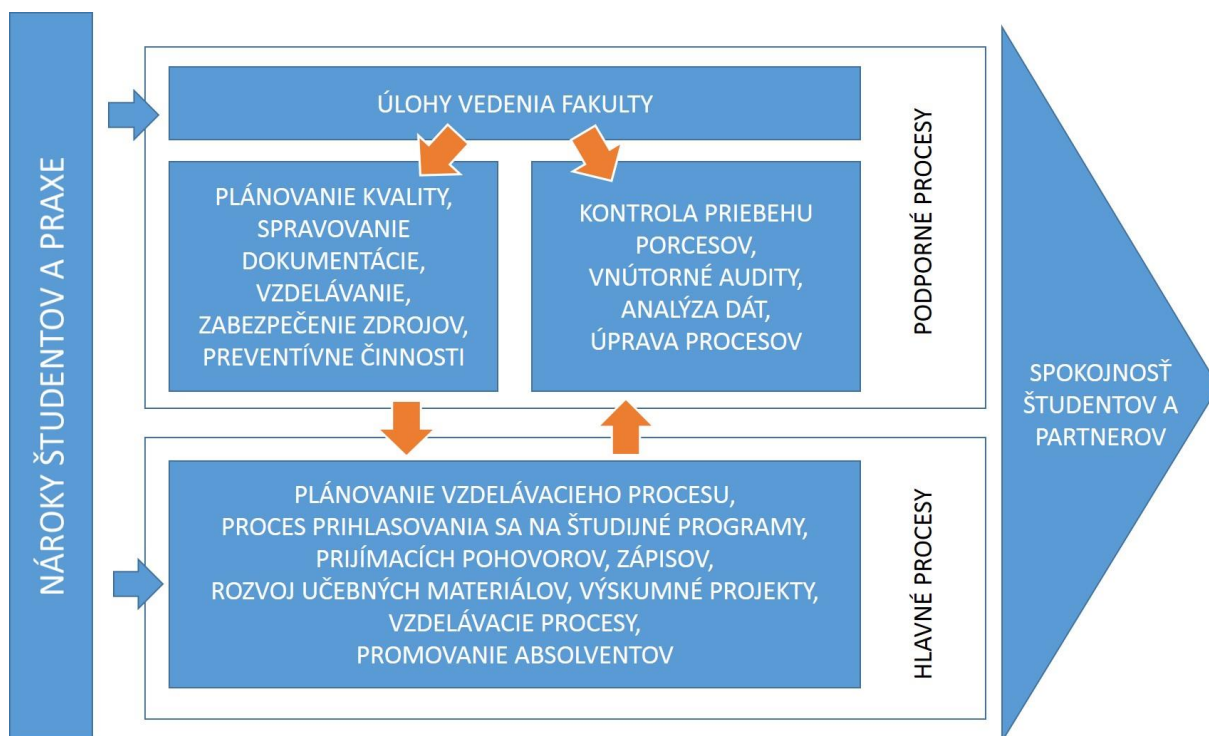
NÁROKY ŠTUDENTOV A PRAXE

ÚLOHY VEDENIA FAKULTY

PLÁNOVANIE KVALITY, SPRAVOVANIE DOKUMENTÁCIE, VZDELÁVANIE, ZABEZPEČENIE ZDROJOV, PREVENTÍVNE ČINNOSTI

KONTROLA PRIEBEHU PORCESOV, VNÚTORNÉ AUDITY, ANALÝZA DÁT, ÚPRAVA PROCESOV

PODPORNÉ PROCESY

PLÁNOVANIE VZDELÁVACIEHO PROCESU, PROCES PRIHLASOVANIA SA NA ŠTUDIJNÉ PROGRAMY, PRIJÍMACÍCH POHOVOROV, ZÁPISOV, ROZVOJ UČEBNÝCH MATERIÁLOV, VÝSKUMNÉ PROJEKTY, VZDELÁVACIE PROCESY, PROMOVANIE ABSOLVENTOV

HLAVNÉ PROCESY

SPOKOJNOSŤ ŠTUDENTOV A PARTNEROV